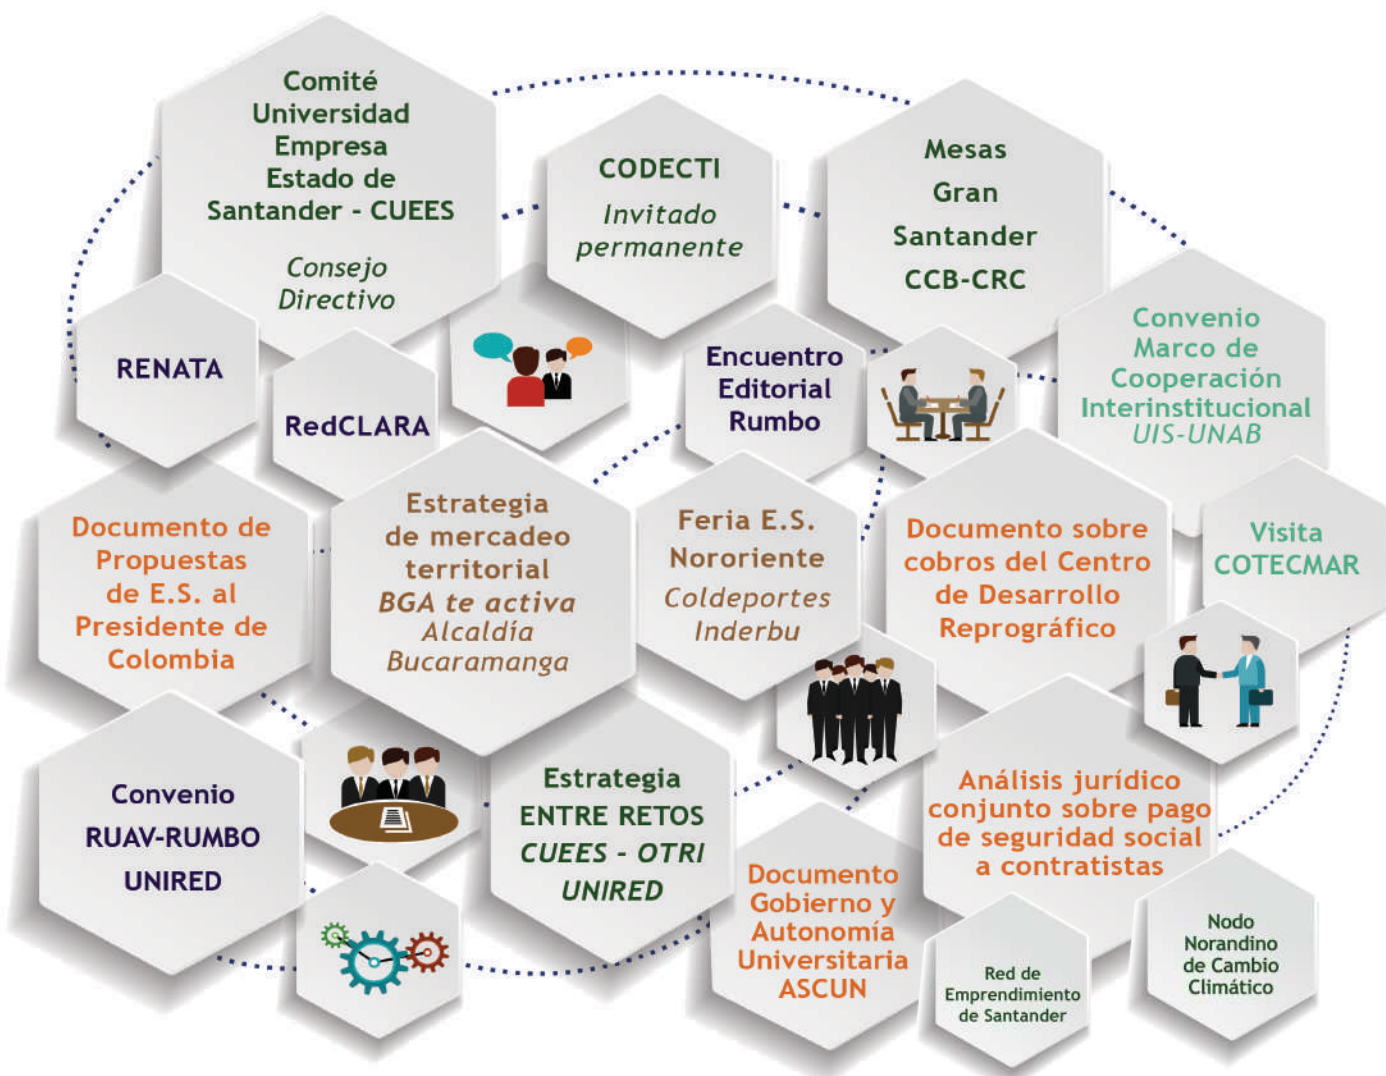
Comité Universidad Empresa Estado de Santander - CUEES

Consejo Directivo

CODECTI

Invitado permanente

Mesas Gran Santander CCB-CRC

RENATA

RedCLARA

Encuentro Editorial Rumbo

Convenio Marco de Cooperación Interinstitucional UIS-UNAB

Documento de Propuestas de E.S. al Presidente de Colombia

Estrategia de mercadeo territorial BGA te activa Alcaldía Bucaramanga

Feria E.S. Nororiente Coldeportes Inderbu

Documento sobre cobros del Centro de Desarrollo Reprográfico

Visita COTECMAR

Convenio RUAV-RUMBO UNIRED

Estrategia ENTRE RETOS CUEES - OTRI UNIRED

Análisis jurídico conjunto sobre pago de seguridad social a contratistas

Documento Gobierno y Autonomía Universitaria ASCUN

Red de Emprendimiento de Santander

Nodo Norandino de Cambio Climático